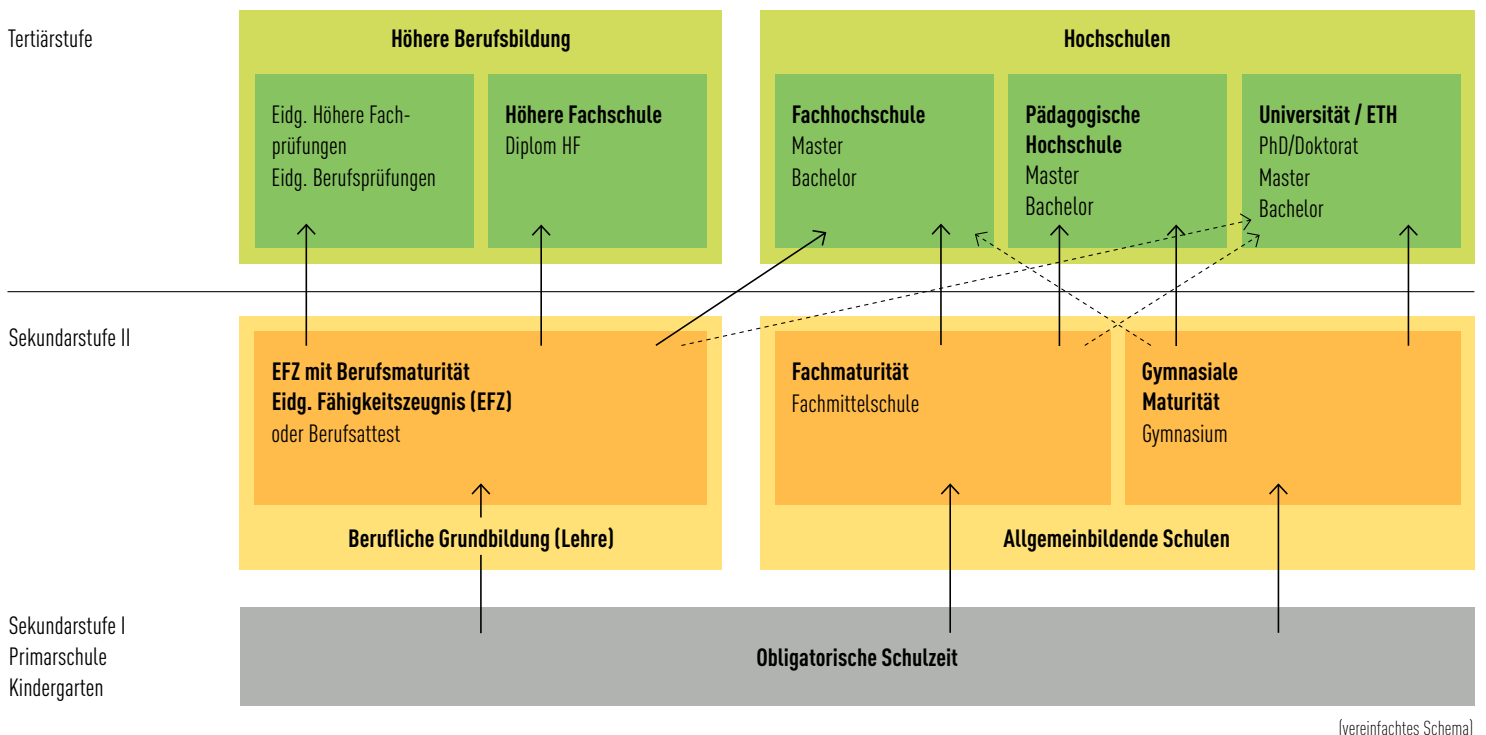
Tertiärstufe

Höhere Berufsbildung

Eidg. Höhere Fachprüfungen
Eidg. Berufsprüfungen

Höhere Fachschule
Diplom HF

Hochschulen

Fachhochschule
Master
Bachelor

Pädagogische Hochschule
Master
Bachelor

Universität / ETH
PhD/Doktorat
Master
Bachelor

Sekundarstufe II

EFZ mit Berufsmaturität
Eidg. Fähigkeitszeugnis (EFZ)
oder Berufsattest

Berufliche Grundbildung (Lehre)

Fachmaturität
Fachmittelschule

Gymnasiale Maturität
Gymnasium

Allgemeinbildende Schulen

Sekundarstufe I
Primarschule
Kindergarten

Obligatorische Schulzeit

(vereinfachtes Schema)